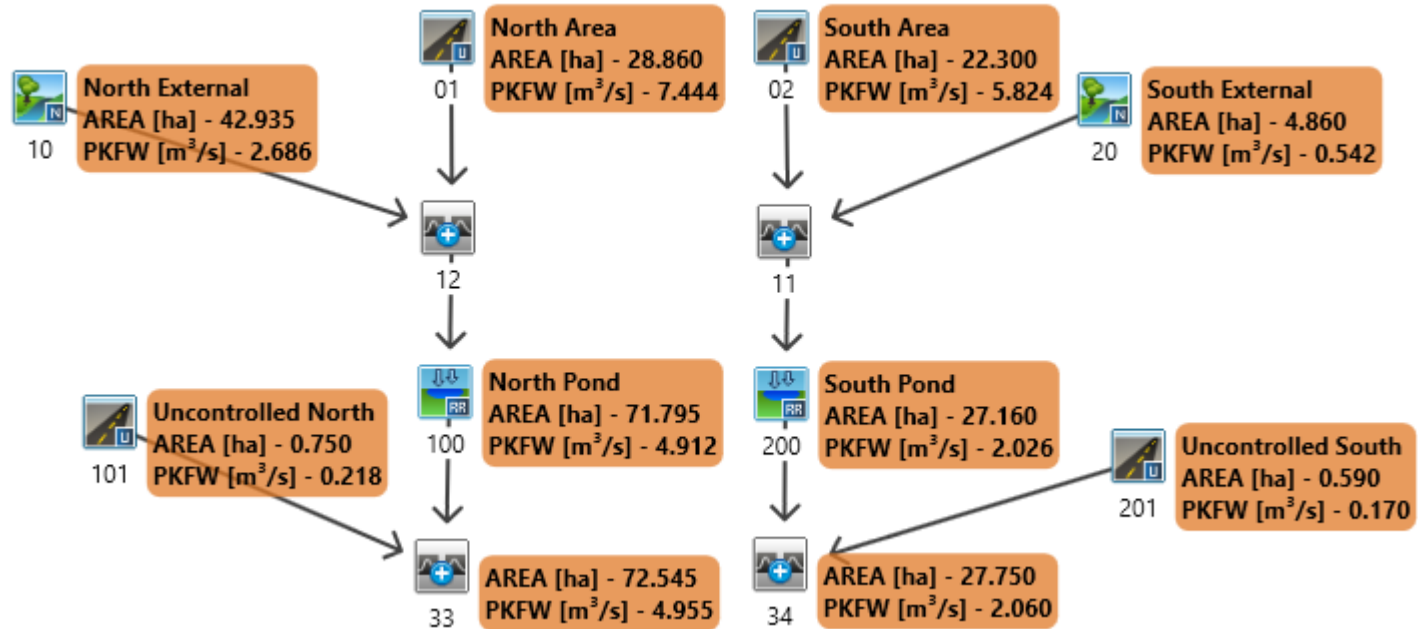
North External
AREA [ha] - 42.935
PKFW [$m^3/s$] - 2.686
10

01
North Area
AREA [ha] - 28.860
PKFW [$m^3/s$] - 7.444

02
South Area
AREA [ha] - 22.300
PKFW [$m^3/s$] - 5.824

South External
AREA [ha] - 4.860
PKFW [$m^3/s$] - 0.542
20

12

11

100
North Pond
AREA [ha] - 71.795
PKFW [$m^3/s$] - 4.912

200
South Pond
AREA [ha] - 27.160
PKFW [$m^3/s$] - 2.026

101
Uncontrolled North
AREA [ha] - 0.750
PKFW [$m^3/s$] - 0.218

201
Uncontrolled South
AREA [ha] - 0.590
PKFW [$m^3/s$] - 0.170

33
AREA [ha] - 72.545
PKFW [$m^3/s$] - 4.955

34
AREA [ha] - 27.750
PKFW [$m^3/s$] - 2.060